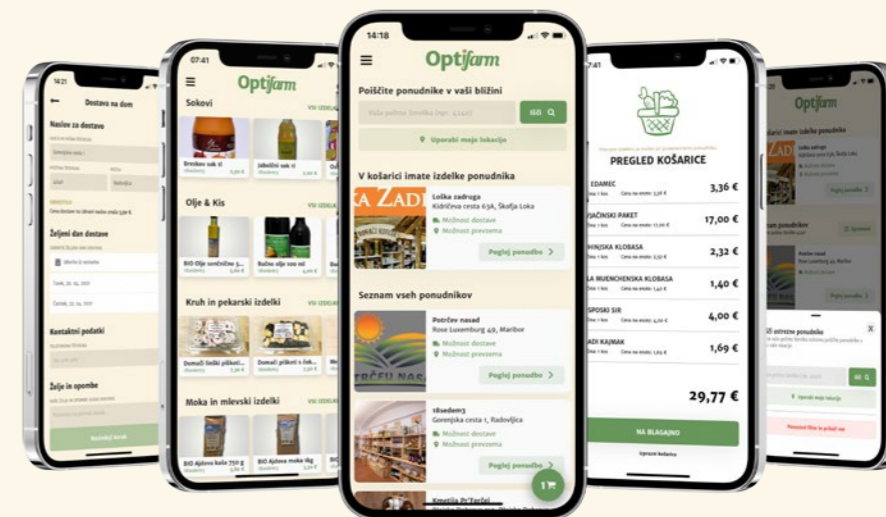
14:21

Dostava na dom

Naslov za dostavo

Željeni dan dostave

Kontaktni podatki

Želje in opombe

07:41

Optifarm

Sokovi

VSI IZDELKI

Breskov sok 1l

Jabolčni sok 1l

Olje & Kis

BIO Olje sončnične

Bučno olje 100 ml

Kruh in pekarski izdelki

Domači ličniki piškoti

Domači piškoti s čok

Moka in mlevski izdelki

BIO Ajdova kaša 750 g

BIO Ajdova moka 1kg

14:18

Optifarm

Poiščite ponudnike v vaši bližini

Vaša poštna številka (npr. 4220)

IŠČI

Uporabi mojo lokacijo

V košarici imate izdelke ponudnika

Loška zadruga
Kidričeva cesta 63A, Škofja Loka
Možnost dostave
Možnost prevzema

Poglej ponudbo >

Seznam vseh ponudnikov

Potrčev nasad
Rose Luxemburg 49, Maribor
Možnost dostave
Možnost prevzema

Poglej ponudbo >

18sedem3
Gorenjska cesta 1, Radovljica
Možnost dostave
Možnost prevzema

Poglej ponudbo >

Kmetija Pr'Zeržej

1

PREGLED KOŠARICE

EDAMEC 3,36 €

JAČINSKI PAKET 17,00 €

HINJSKA KLOBASA 2,32 €

LA MUENCHENSKA KLOBASA 1,40 €

SPOSKI SIR 4,00 €

ADI KAJMAK 1,69 €

29,77 €

NA BLAGAJNO

Izprazni košarico

Optifarm

Loška zadruga

Poglej ponudbo

Uporabi mojo lokacijo